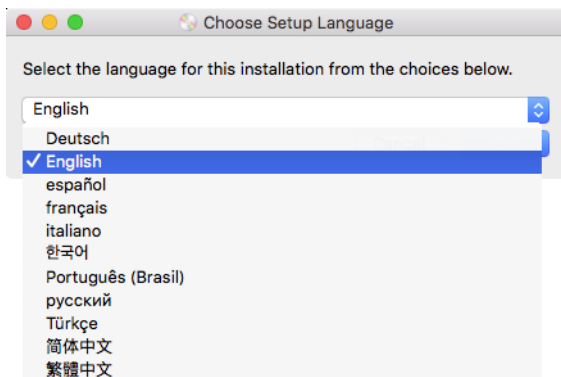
Choose Setup Language

Select the language for this installation from the choices below.

English

Deutsch
✓ English
español
français
italiano
한국어
Português (Brasil)
русский
Türkçe
简体中文
繁體中文